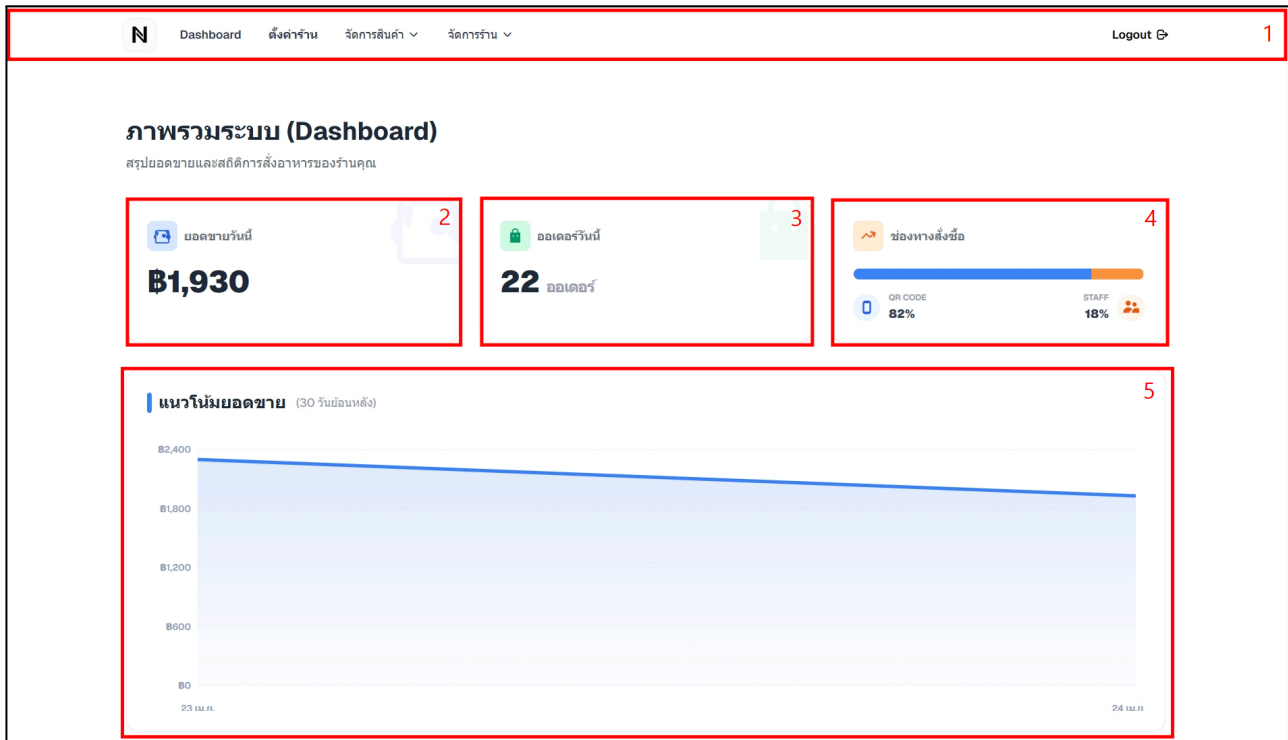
N Dashboard ตั้งค่าร้าน จัดการสินค้า จัดการร้าน Logout

1

ภาพรวมระบบ (Dashboard)

สรุปยอดขายและสถิติการสั่งอาหารของร้านคุณ

2

ยอดขายวันนี้

฿1,930

3

ออเดอร์วันนี้

22 ออเดอร์

4

ช่องทางสั่งซื้อ

QR CODE 82%

STAFF 18%

5

แนวโน้มยอดขาย (30 วันย้อนหลัง)

฿2,400
฿1,800
฿1,200
฿600
฿0

23 เม.ย.
24 เม.ย.